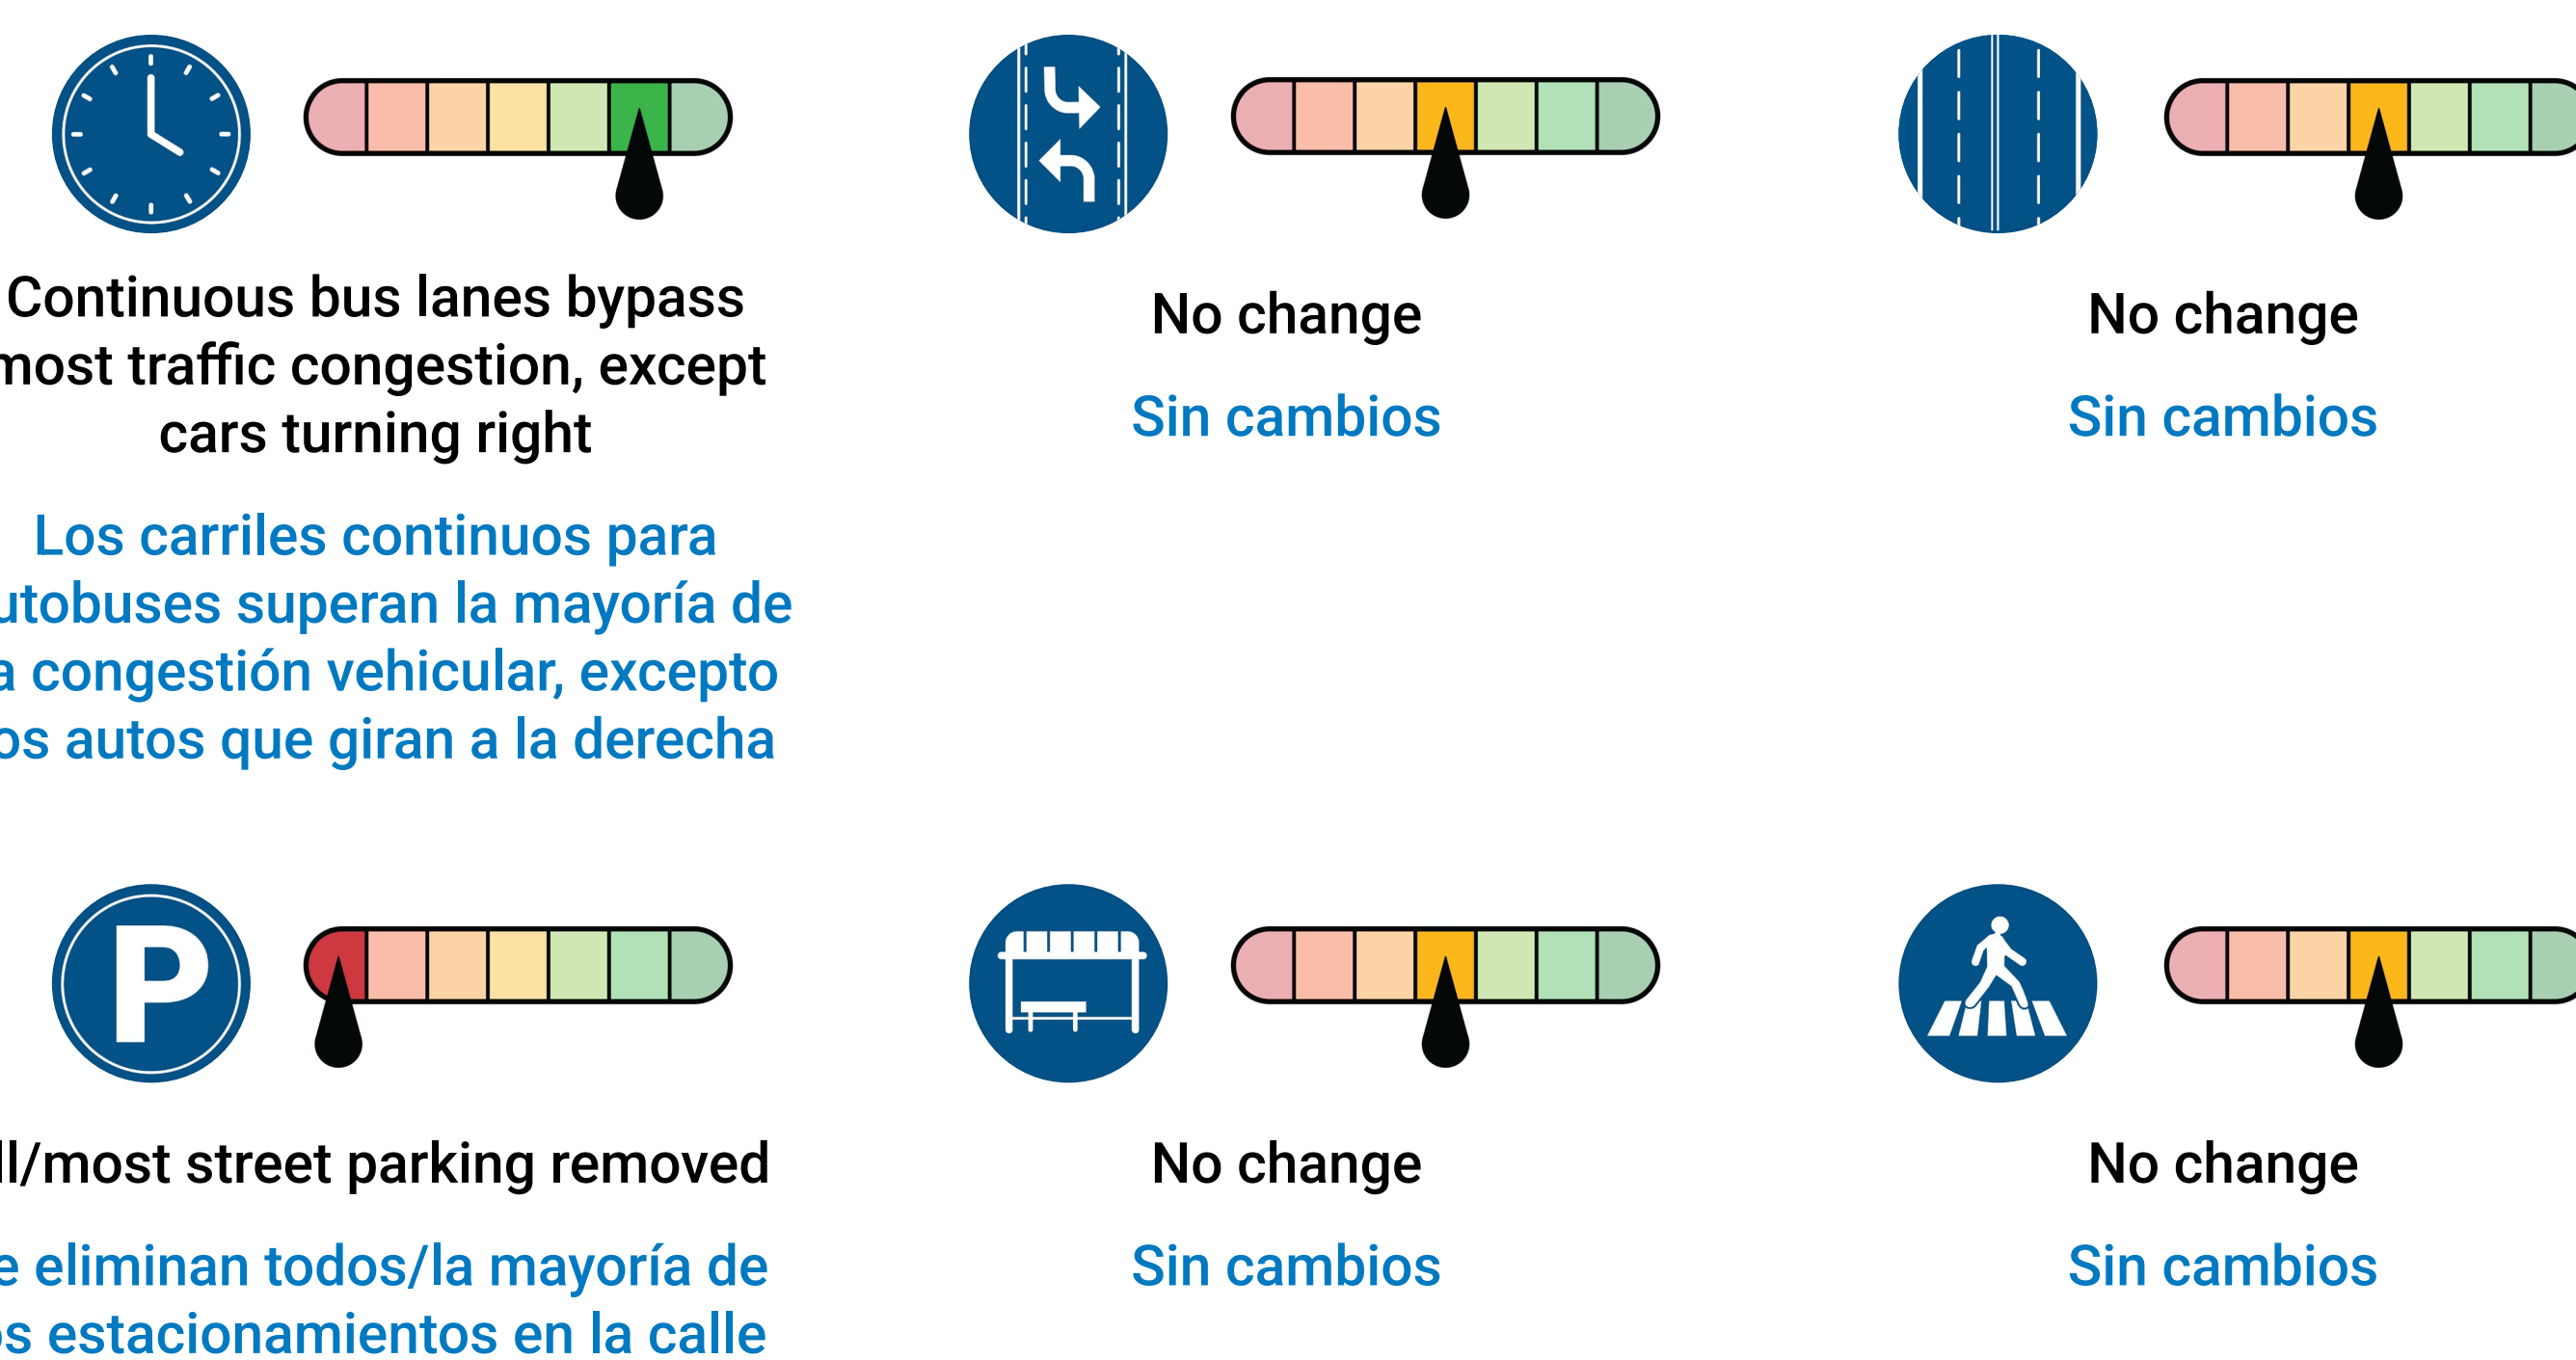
Continuous bus lanes bypass most traffic congestion, except cars turning right

Los carriles continuos para utobuses superan la mayoría de a congestión vehicular, excepto os autos que giran a la derecha

No change

Sin cambios

No change

Sin cambios

ll/most street parking removed

e eliminan todos/la mayoría de os estacionamientos en la calle

No change

Sin cambios

No change

Sin cambios